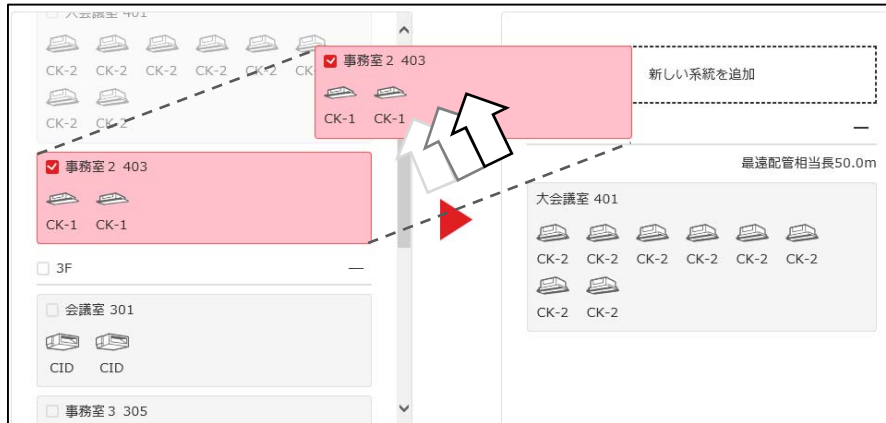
大会議室 401

CK-2 CK-2 CK-2 CK-2 CK-2 CK-2

CK-2 CK-2

事務室２ 403

CK-1 CK-1

新しい系統を追加

事務室２ 403

CK-1 CK-1

—

最遠配管相当長50.0m

大会議室 401

CK-2 CK-2 CK-2 CK-2 CK-2 CK-2

CK-2 CK-2

3F

—

会議室 301

CID CID

事務室３ 305